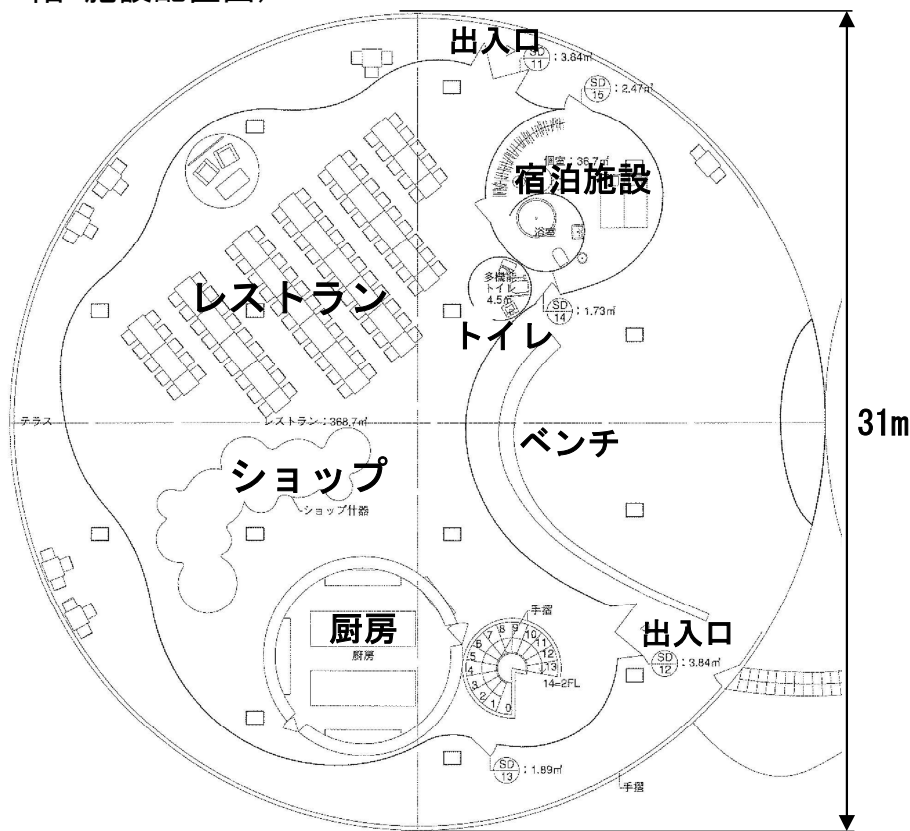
階 施設配置図)

出入口
SD 11 : 3.84㎡
SD 15 : 2.47㎡
個室 : 36.7㎡
宿泊施設
浴室
多機能トイレ 4.5㎡
SD 14 : 1.73㎡
レストラン
トイレ
テラス
レストラン : 368.7㎡
ベンチ
31m
ショップ
ショップ什器
手摺
厨房
厨房
出入口
SD 12 : 3.84㎡
1 2 3 4 5 6 7 8 9 10 11 12 13 14=2FL 0
SD 13 : 1.89㎡
手摺